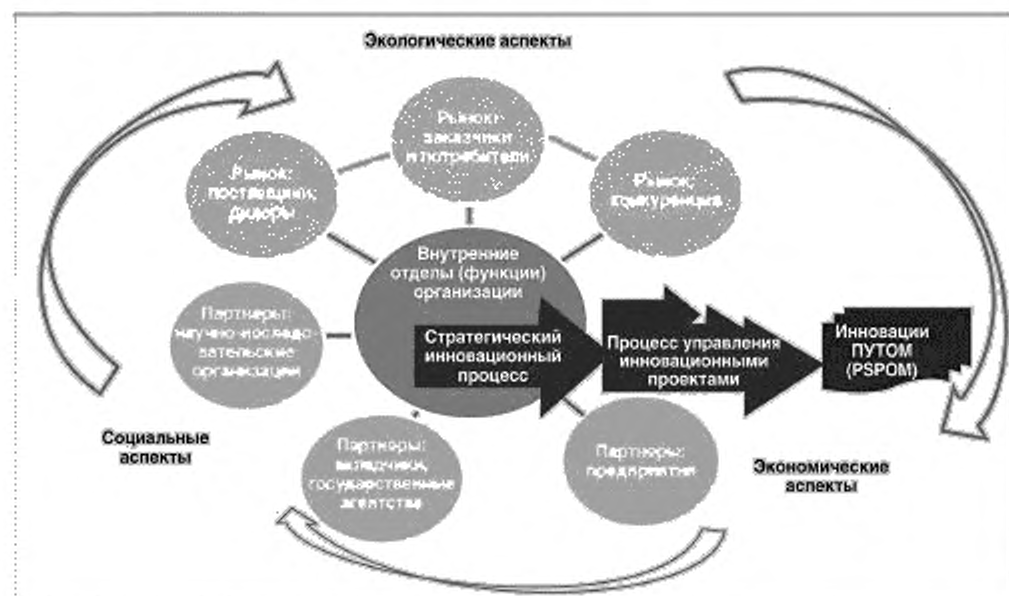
Экологические аспекты

Рынок: заказчики и потребители

Рынок: поставщики; дилеры

Рынок: конкуренция

Внутренние отделы (функции) организации

Партнеры: научно-исследовательские организации

Стратегический инновационный процесс

Процесс управления инновационными проектами

Инновации ПУТОМ (PSPOM)

Социальные аспекты

Партнеры: вкладчики, государственные агентства

Партнеры: предприятия

Экономические аспекты